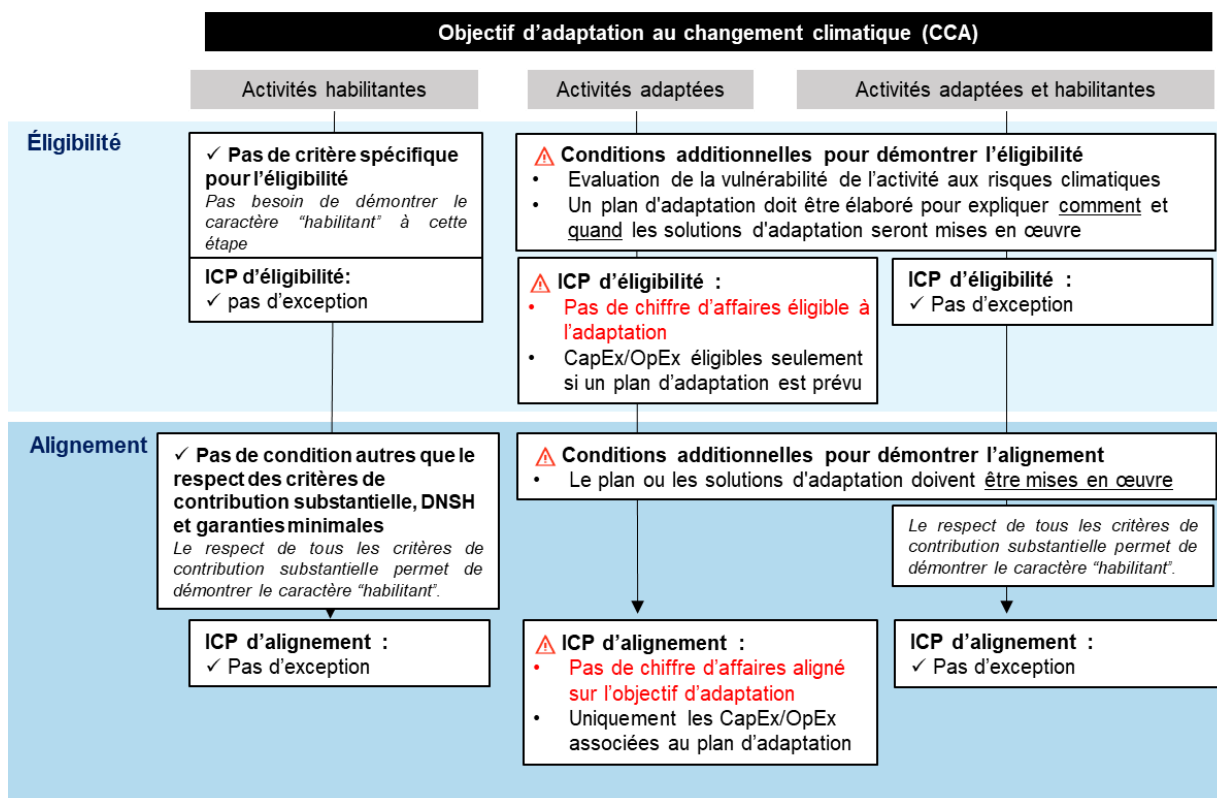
Objectif d'adaptation au changement climatique (CCA)

Activités habilitantes

Activités adaptées

Activités adaptées et habilitantes

Éligibilité

✓ Pas de critère spécifique pour l'éligibilité
Pas besoin de démontrer le caractère "habilitant" à cette étape

ICP d'éligibilité:
✓ pas d'exception

⚠ Conditions additionnelles pour démontrer l'éligibilité
• Evaluation de la vulnérabilité de l'activité aux risques climatiques
• Un plan d'adaptation doit être élaboré pour expliquer comment et quand les solutions d'adaptation seront mises en œuvre

⚠ ICP d'éligibilité :
• Pas de chiffre d'affaires éligible à l'adaptation
• CapEx/OpEx éligibles seulement si un plan d'adaptation est prévu

ICP d'éligibilité :
✓ Pas d'exception

Alignement

✓ Pas de condition autres que le respect des critères de contribution substantielle, DNSH et garanties minimales
Le respect de tous les critères de contribution substantielle permet de démontrer le caractère "habilitant".

⚠ Conditions additionnelles pour démontrer l'alignement
• Le plan ou les solutions d'adaptation doivent être mises en œuvre

Le respect de tous les critères de contribution substantielle permet de démontrer le caractère "habilitant".

ICP d'alignement :
✓ Pas d'exception

⚠ ICP d'alignement :
• Pas de chiffre d'affaires aligné sur l'objectif d'adaptation
• Uniquement les CapEx/OpEx associées au plan d'adaptation

ICP d'alignement :
✓ Pas d'exception